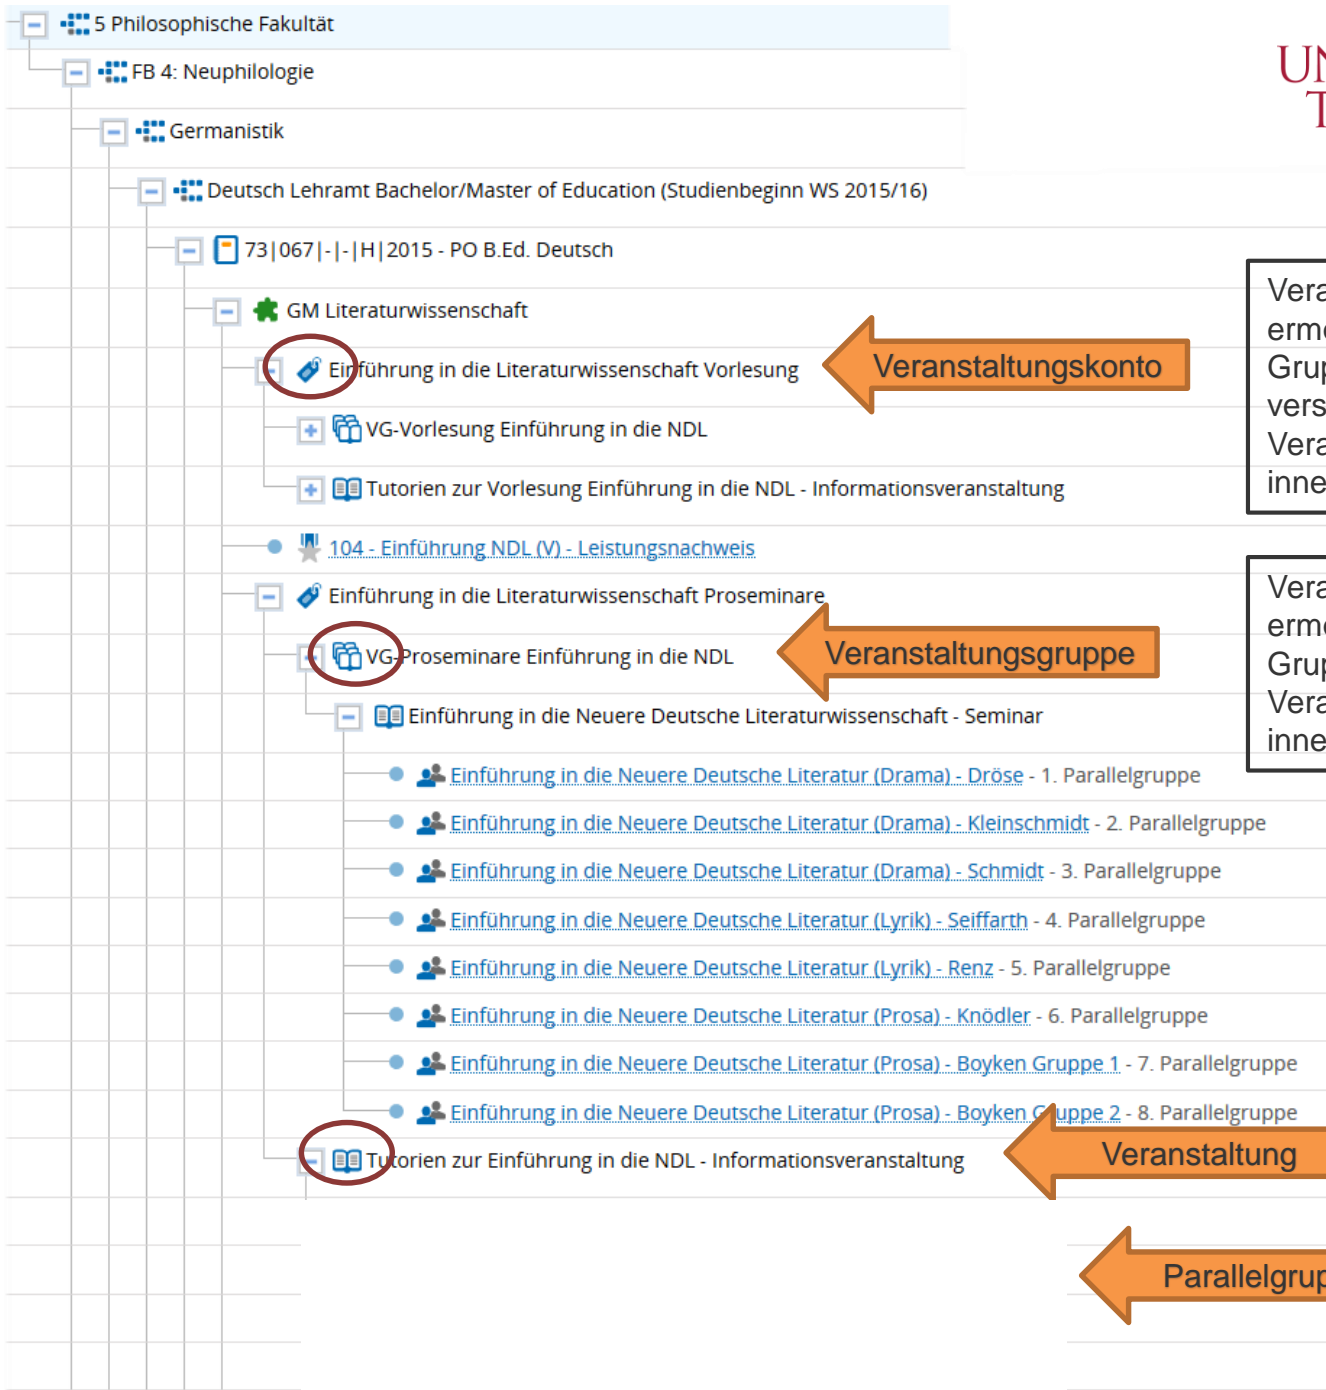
5 Philosophische Fakultät

FB 4: Neuphilologie

Germanistik

Deutsch Lehramt Bachelor/Master of Education (Studienbeginn WS 2015/16)

73|067|-|-|H|2015 - PO B.Ed. Deutsch

GM Literaturwissenschaft

Einführung in die Literaturwissenschaft Vorlesung

Veranstaltungskonto

VG-Vorlesung Einführung in die NDL

Tutorien zur Vorlesung Einführung in die NDL - Informationsveranstaltung

104 - Einführung NDL (V) - Leistungsnachweis

Einführung in die Literaturwissenschaft Proseminare

VG-Proseminare Einführung in die NDL

Veranstaltungsgruppe

Einführung in die Neuere Deutsche Literaturwissenschaft - Seminar

Einführung in die Neuere Deutsche Literatur (Drama) - Dröse - 1. Parallelgruppe

Einführung in die Neuere Deutsche Literatur (Drama) - Kleinschmidt - 2. Parallelgruppe

Einführung in die Neuere Deutsche Literatur (Drama) - Schmidt - 3. Parallelgruppe

Einführung in die Neuere Deutsche Literatur (Lyrik) - Seiffarth - 4. Parallelgruppe

Einführung in die Neuere Deutsche Literatur (Lyrik) - Renz - 5. Parallelgruppe

Einführung in die Neuere Deutsche Literatur (Prosa) - Knödler - 6. Parallelgruppe

Einführung in die Neuere Deutsche Literatur (Prosa) - Boyken Gruppe 1 - 7. Parallelgruppe

Einführung in die Neuere Deutsche Literatur (Prosa) - Boyken Gruppe 2 - 8. Parallelgruppe

Tutorien zur Einführung in die NDL - Informationsveranstaltung

Veranstaltung

Parallelgrup

UN
T

Vera
erm
Grup
vers
Vera
inne

Vera
erm
Grup
Vera
inne